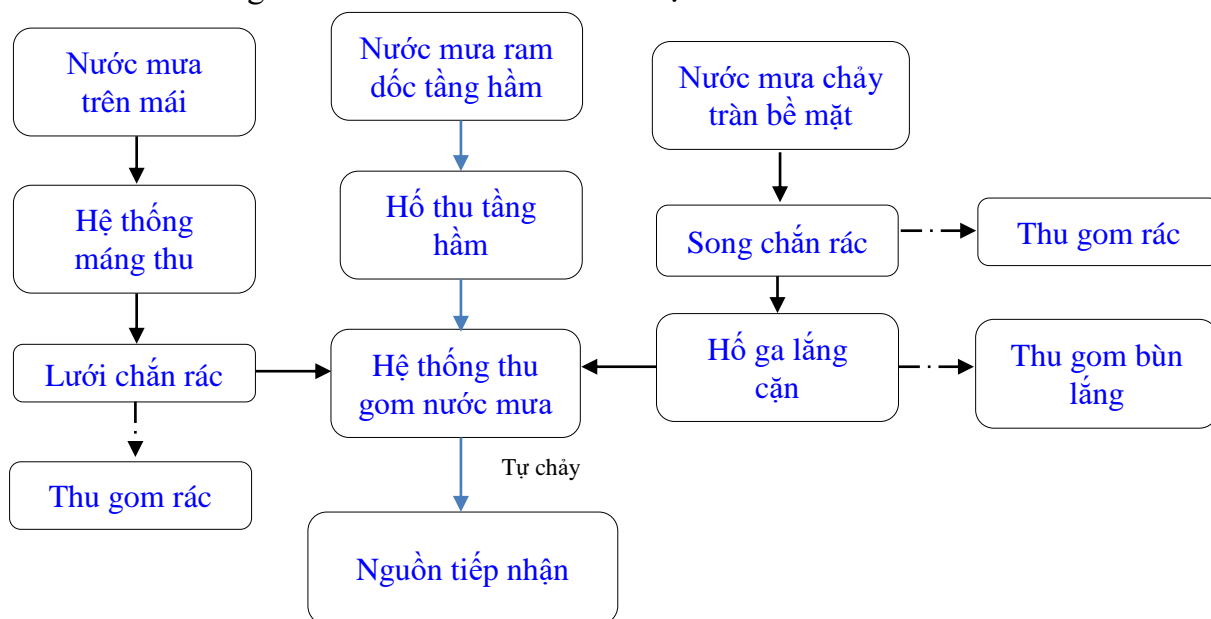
Nước mưa trên mái

Hệ thống máng thu

Lưới chắn rác

Thu gom rác

Nước mưa ram dốc tầng hầm

Hố thu tầng hầm

Hệ thống thu gom nước mưa

Tự chảy

Nguồn tiếp nhận

Nước mưa chảy tràn bề mặt

Song chắn rác

Thu gom rác

Hố ga lắng cặn

Thu gom bùn lắng